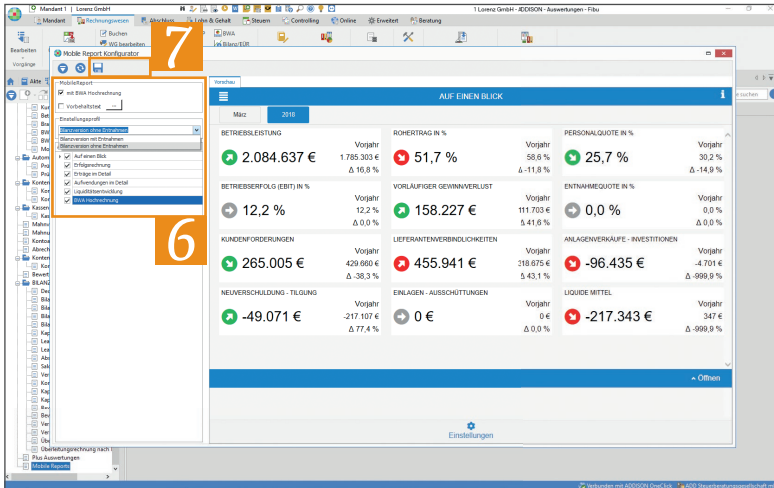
Mandant 1 | Lorenz GmbH
1 Lorenz GmbH - ADDISON - Auswertungen - Fibu
Mandant
Rechnungswesen
Abschluss
Lohn & Gehalt
Steuern
Controlling
Online
Erweitert
Beratung
Buchen
WS bearbeiten
BWA
Bilanz/GuV
Bearbeiten
Vorgänge
Akte
Mobile Report Konfigurator
7
6
MobileReport
mit BWA Hochrechnung
Vorbehaltstext
Einstellungsprofil
Bilanzversion ohne Entnahmen
Bilanzversion mit Entnahmen
Bilanzversion ohne Entnahmen
Auf einen Blick
Erfolgsrechnung
Erträge im Detail
Aufwendungen im Detail
Liquiditätsentwicklung
BWA Hochrechnung
Vorschau
AUF EINEN BLICK
März
2018
BETRIEBSLEISTUNG
Vorjahr
2.084.637 €
1.785.303 €
Δ 16,8 %
ROHERTRAG IN %
Vorjahr
51,7 %
58,6 %
Δ -11,8 %
PERSONALQUOTE IN %
Vorjahr
25,7 %
30,2 %
Δ -14,9 %
BETRIEBSERFOLG (EBIT) IN %
Vorjahr
12,2 %
12,2 %
Δ 0,0 %
VORLÄUFIGER GEWINN/VERLUST
Vorjahr
158.227 €
111.703 €
Δ 41,6 %
ENTNAHMEQUOTE IN %
Vorjahr
0,0 %
0,0 %
Δ 0,0 %
KUNDENFORDERUNGEN
Vorjahr
265.005 €
429.660 €
Δ -38,3 %
LIEFERANTENVERBINDLICHKEITEN
Vorjahr
455.941 €
318.675 €
Δ 43,1 %
ANLAGENVERKÄUFE - INVESTITIONEN
Vorjahr
-96.435 €
-4.701 €
Δ -999,9 %
NEUVERSCHULDUNG - TILGUNG
Vorjahr
-49.071 €
-217.107 €
Δ 77,4 %
EINLAGEN - AUSSCHÜTTUNGEN
Vorjahr
0 €
0 €
Δ 0,0 %
LIQUIDE MITTEL
Vorjahr
-217.343 €
347 €
Δ -999,9 %
Öffnen
Einstellungen
Überleitungsrechnung nach
Plus Auswertungen
Mobile Reports
suchen
Verbunden mit ADDISON OneClick
ADD Steuerberatungsgesellschaft